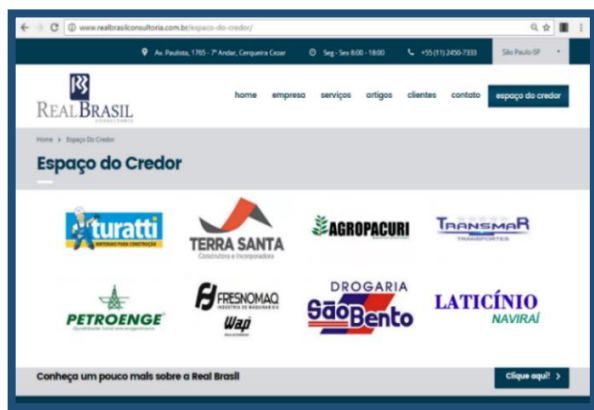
www.realbrasilconsultoria.com.br/espaco-do-credor/

Av. Paulista, 1765 - 7º Andar, Cerqueira Cezar | Seg - Sex 8:00 - 18:00 | +55 (11) 2450-7333 | São Paulo-SP

RB
REAL BRASIL
CONSULTORIA

home | empresa | serviços | artigos | clientes | contato | espaço do credor

Home > Espaço Do Credor

Espaço do Credor

turatti
MATERIAIS PARA CONSTRUÇÃO

TERRA SANTA
Construtora e Incorporadora

AGROPACURI

TRANSMAR
TRANSPORTES

PETROENGE

FRESNOMAQ
INDÚSTRIA DE MÁQUINAS S.A.
Wap

DROGARIA
São Bento

LATICÍNIO
NAVIRAÍ

Conheça um pouco mais sobre a Real Brasil

Clique aqui! >